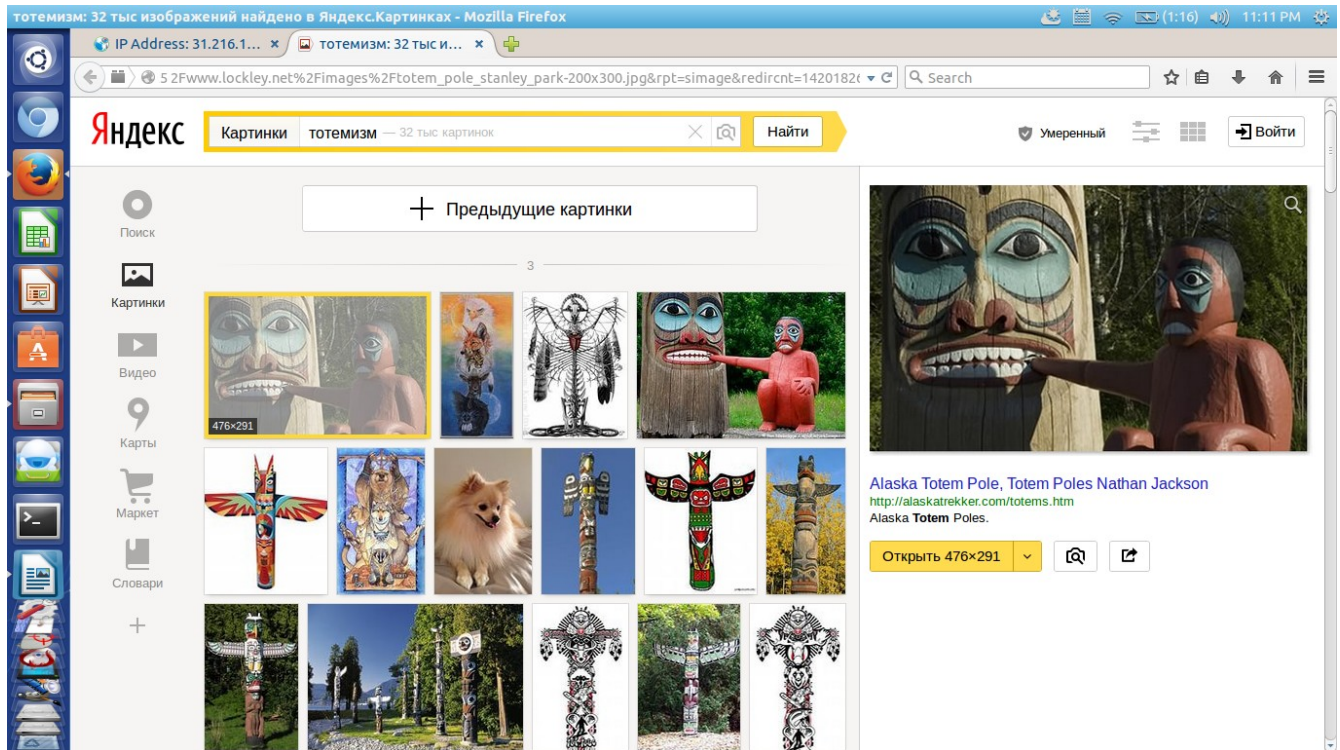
тотемизм: 32 тыс изображений найдено в Яндекс.Картинках - Mozilla Firefox

(1:16) 11:11 PM

IP Address: 31.216.1... ×
тотемизм: 32 тыс и... ×

5 2Fwww.lockley.net%2Fimages%2Ftotem_pole_stanley_park-200x300.jpg&rpt=simage&redircnt=1420182(

Search

Яндекс

Картинки тотемизм — 32 тыс картинок

Найти

Умеренный

Войти

Предыдущие картинки

3

Поиск

Картинки

Видео

Карты

Маркет

Словари

+

476×291

Alaska Totem Pole, Totem Poles Nathan Jackson
http://alaskatrekker.com/totems.htm
Alaska **Totem** Poles.

Открыть 476×291